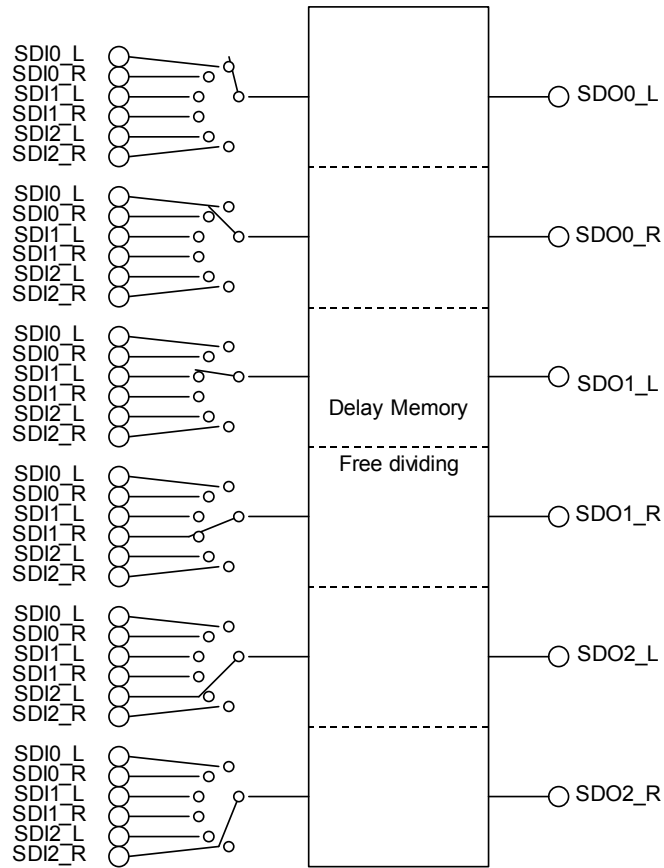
SDI0_L
SDI0_R
SDI1_L
SDI1_R
SDI2_L
SDI2_R

SDI0_L
SDI0_R
SDI1_L
SDI1_R
SDI2_L
SDI2_R

SDI0_L
SDI0_R
SDI1_L
SDI1_R
SDI2_L
SDI2_R

SDI0_L
SDI0_R
SDI1_L
SDI1_R
SDI2_L
SDI2_R

SDI0_L
SDI0_R
SDI1_L
SDI1_R
SDI2_L
SDI2_R

SDI0_L
SDI0_R
SDI1_L
SDI1_R
SDI2_L
SDI2_R

Delay Memory

Free dividing

SDO0_L
SDO0_R
SDO1_L
SDO1_R
SDO2_L
SDO2_R